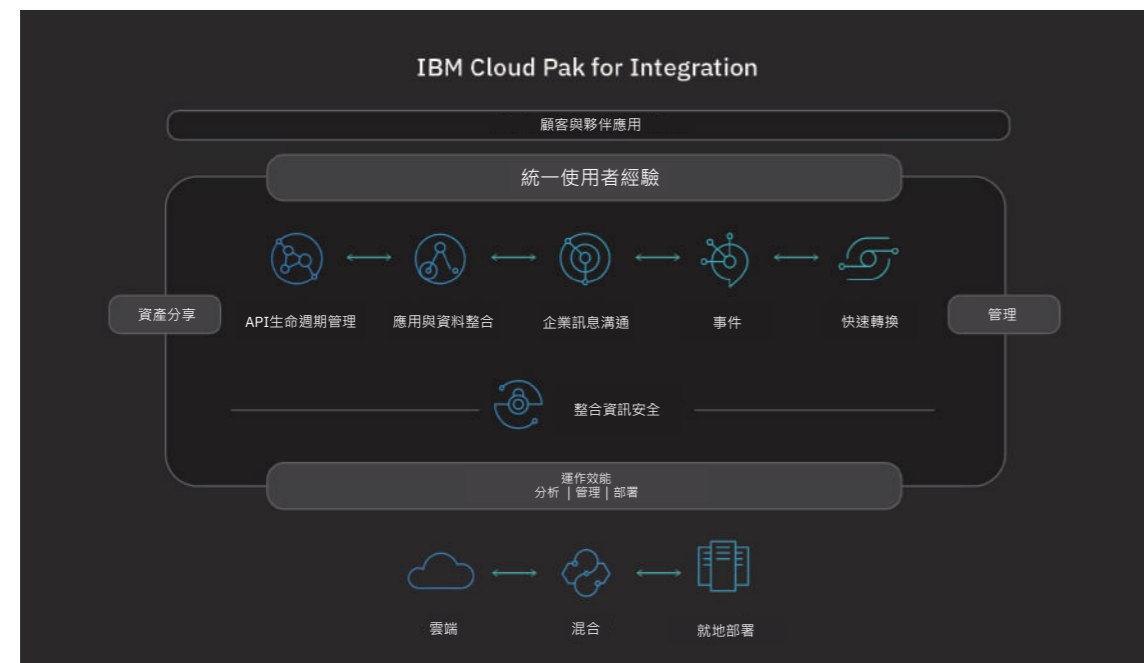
IBM Cloud Pak for Integration

顧客與夥伴應用

統一使用者經驗

資產分享

API生命週期管理

應用與資料整合

企業訊息溝通

事件

快速轉換

管理

整合資訊安全

運作效能
分析 | 管理 | 部署

雲端

混合

就地部署